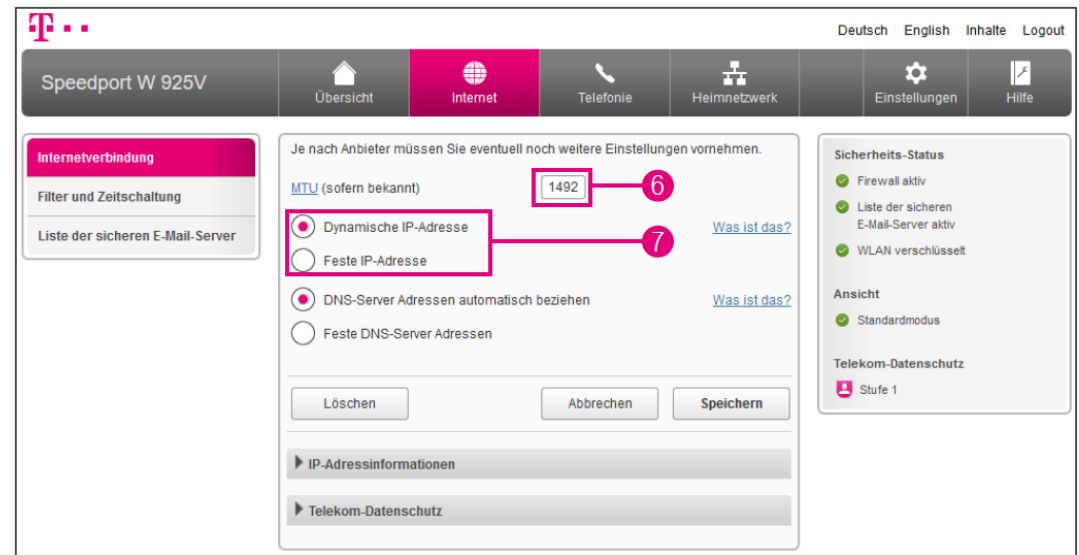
Deutsch English Inhalte Logout

Speedport W 925V

Übersicht Internet Telefonie Heimnetzwerk Einstellungen Hilfe

Internetverbindung
Filter und Zeitschaltung
Liste der sicheren E-Mail-Server

Je nach Anbieter müssen Sie eventuell noch weitere Einstellungen vornehmen.

MTU (sofern bekannt) 1492 6

Dynamische IP-Adresse 7 Was ist das?
Feste IP-Adresse

DNS-Server Adressen automatisch beziehen Was ist das?
Feste DNS-Server Adressen

Löschen Abbrechen Speichern

IP-Adressinformationen

Telekom-Datenschutz

Sicherheits-Status
Firewall aktiv
Liste der sicheren E-Mail-Server aktiv
WLAN verschlüsselt

Ansicht
Standardmodus

Telekom-Datenschutz
Stufe 1